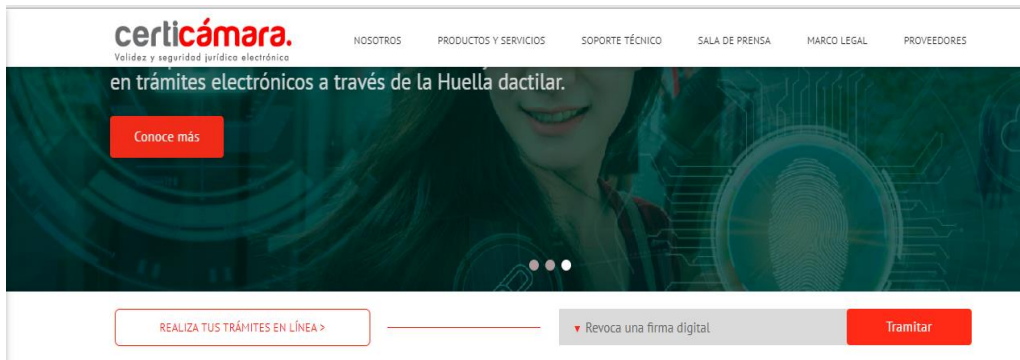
certicámara.
Validez y seguridad jurídica electrónica

NOSOTROS PRODUCTOS Y SERVICIOS SOPORTE TÉCNICO SALA DE PRENSA MARCO LEGAL PROVEEDORES

en trámites electrónicos a través de la Huella dactilar.

Conoce más

REALIZA TUS TRÁMITES EN LÍNEA >

▾ Revoca una firma digital

Tramitar